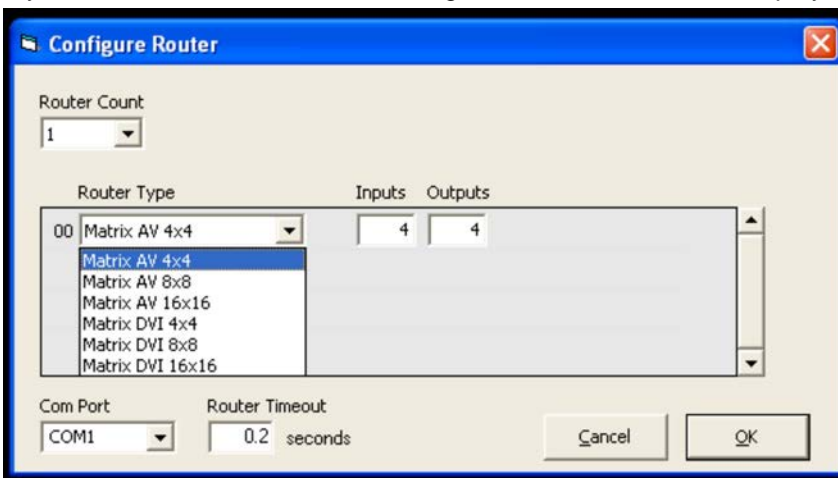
Configure Router

Router Count

1

Router Type

Inputs

Outputs

00

Matrix AV 4x4

4

4

Matrix AV 4x4
Matrix AV 8x8
Matrix AV 16x16
Matrix DVI 4x4
Matrix DVI 8x8
Matrix DVI 16x16

Com Port

COM1

Router Timeout

0.2 seconds

Cancel

OK